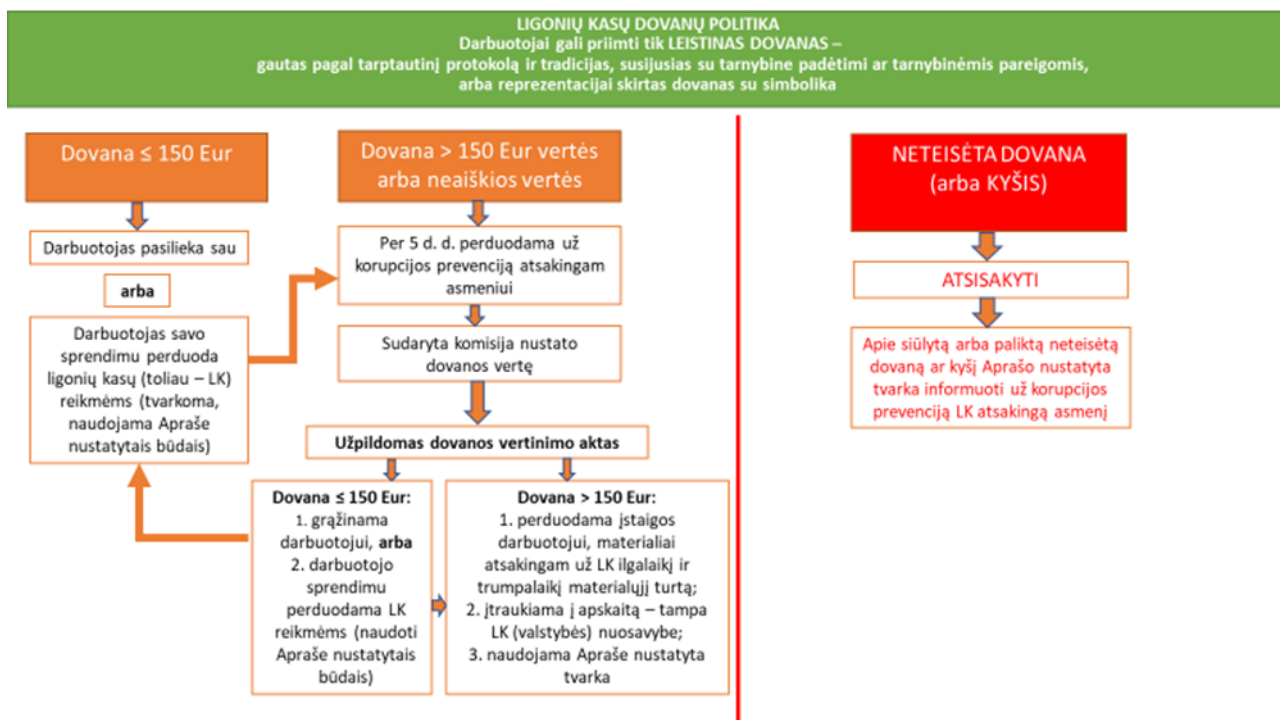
LIGONIŲ KASŲ DOVANŲ POLITIKA
Darbuotojai gali priimti tik LEISTINAS DOVANAS –
gautas pagal tarptautinį protokolą ir tradicijas, susijusias su tarnybine padėtimi ar tarnybinėmis pareigomis, arba reprezentacijai skirtas dovanas su simbolika

Dovana ≤ 150 Eur

Darbuotojas pasilieka sau

arba

Darbuotojas savo sprendimu perduoda ligonių kasų (toliau – LK) reikmėms (tvarkoma, naudojama Apraše nustatytais būdais)

Dovana > 150 Eur vertės arba neaiškios vertės

Per 5 d. d. perduodama už korupcijos prevenciją atsakingam asmeniui

Sudaryta komisija nustato dovanos vertę

Užpildomas dovanos vertinimo aktas

Dovana ≤ 150 Eur:
1. grąžinama darbuotojui, arba
2. darbuotojo sprendimu perduodama LK reikmėms (naudoti Apraše nustatytais būdais)

Dovana > 150 Eur:
1. perduodama įstaigos darbuotojui, materialiai atsakingam už LK ilgalaikį ir trumpalaikį materialųjį turtą;
2. įtraukiama į apskaitą – tampa LK (valstybės) nuosavybe;
3. naudojama Apraše nustatyta tvarka

NETEISĖTA DOVANA
(arba KYŠIS)

ATSISAKYTI

Apie siūlytą arba paliktą neteisėtą dovaną ar kyšį Aprašo nustatyta tvarka informuoti už korupcijos prevenciją LK atsakingą asmenį